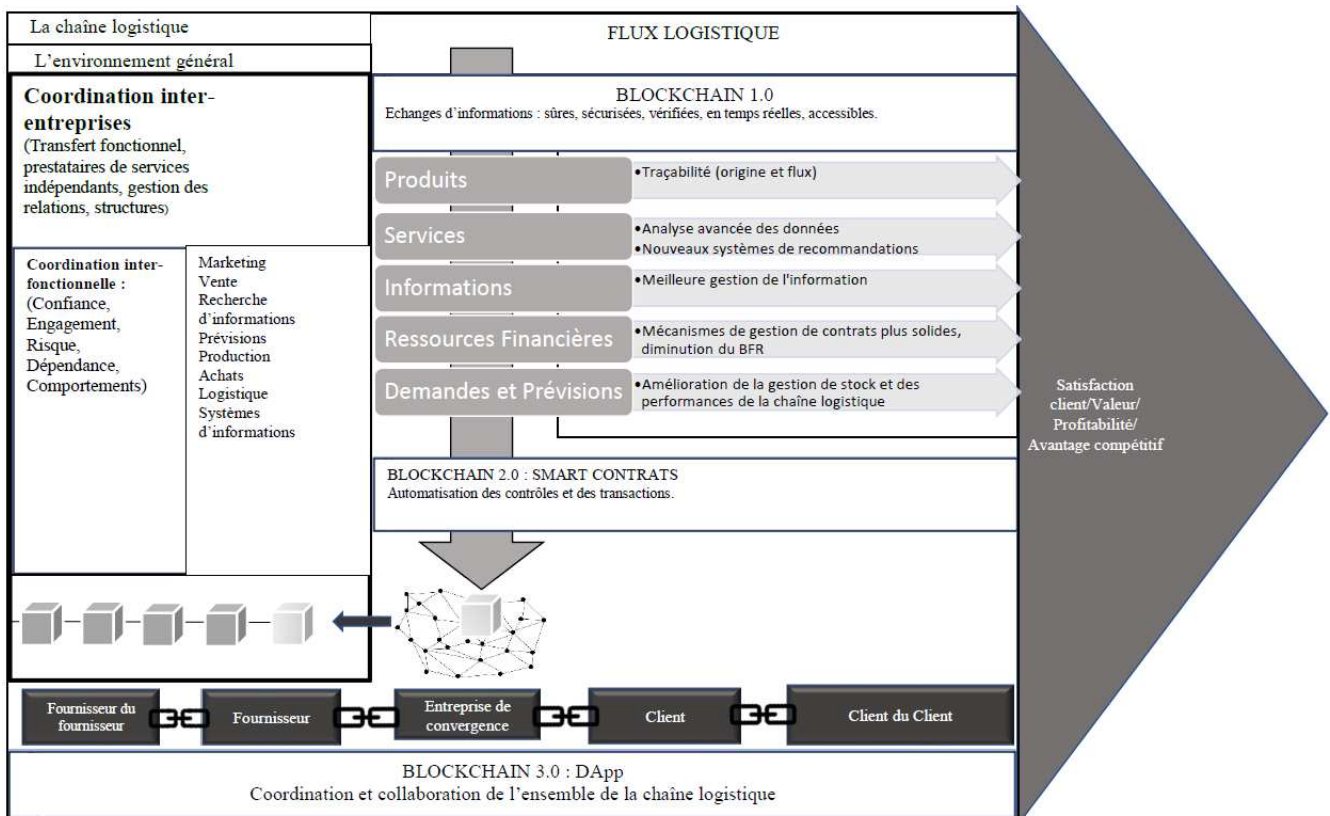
La chaîne logistique

L'environnement général

**Coordination inter-entreprises**
(Transfert fonctionnel, prestataires de services indépendants, gestion des relations, structures)

Coordination inter-fonctionnelle : (Confiance, Engagement, Risque, Dépendance, Comportements)

Marketing
Vente
Recherche d'informations
Prévisions
Production
Achats
Logistique
Systèmes d'informations

FLUX LOGISTIQUE

BLOCKCHAIN 1.0
Echanges d'informations : sûres, sécurisées, vérifiées, en temps réelles, accessibles.

Produits
•Traçabilité (origine et flux)

Services
•Analyse avancée des données
•Nouveaux systèmes de recommandations

Informations
•Meilleure gestion de l'information

Ressources Financières
•Mécanismes de gestion de contrats plus solides, diminution du BFR

Demandes et Prévisions
•Amélioration de la gestion de stock et des performances de la chaîne logistique

Satisfaction client/Valeur/ Profitabilité/ Avantage compétitif

BLOCKCHAIN 2.0 : SMART CONTRATS
Automatisation des contrôles et des transactions.

Fournisseur du fournisseur

Fournisseur

Entreprise de convergence

Client

Client du Client

BLOCKCHAIN 3.0 : DApp
Coordination et collaboration de l'ensemble de la chaîne logistique